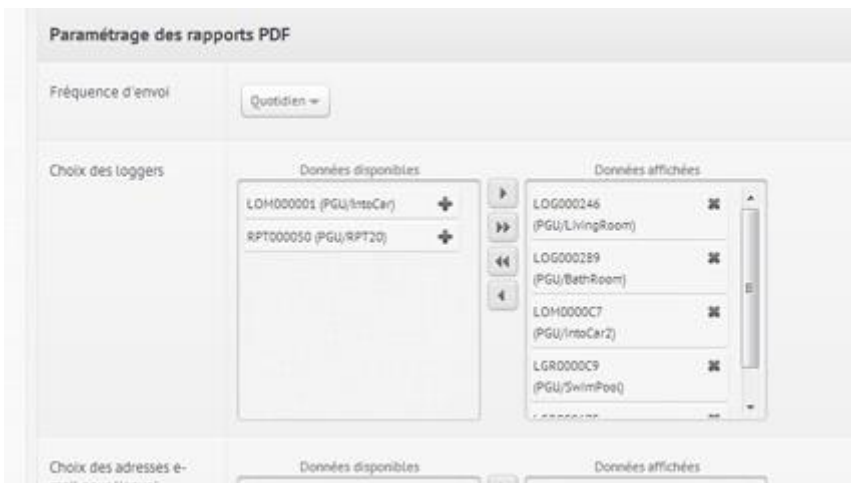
Paramétrage des rapports PDF

Fréquence d'envoi

Quotidien

Choix des loggers

Données disponibles

LOM000001 (PGU/IntoCar)

RPT000050 (PGU/RPT20)

Données affichées

LOG000246 (PGU/LivingRoom)

LOG000289 (PGU/BathRoom)

LOM0000C7 (PGU/IntoCar2)

LGR0000C9 (PGU/SwimPool)

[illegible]

Choix des adresses e-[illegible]

Données disponibles

Données affichées